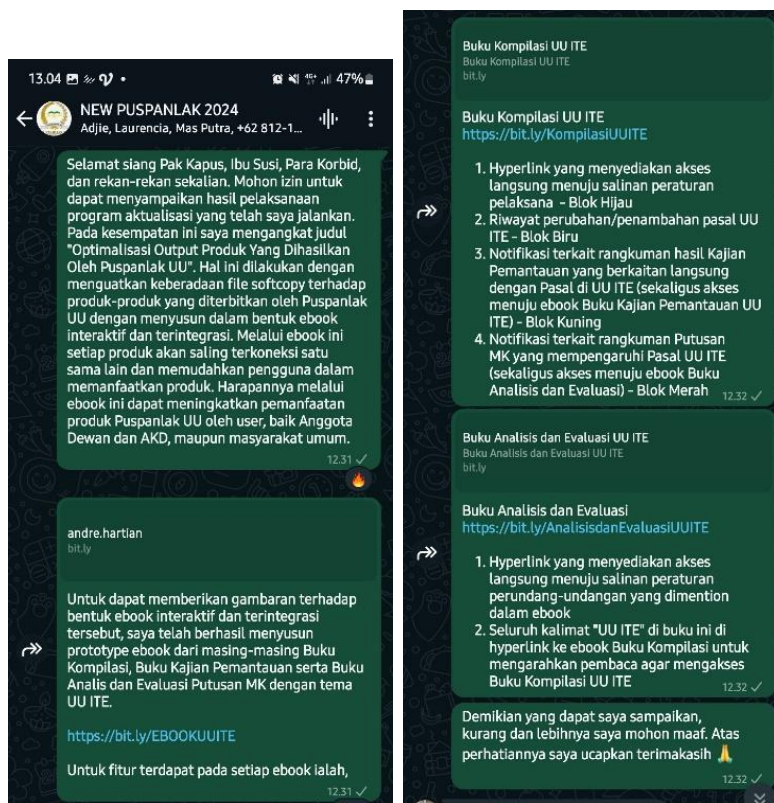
13.04 47%

NEW PUSPANLAK 2024
Adjie, Laurencia, Mas Putra, +62 812-1...

Selamat siang Pak Kapus, Ibu Susi, Para Korbid, dan rekan-rekan sekalian. Mohon izin untuk dapat menyampaikan hasil pelaksanaan program aktualisasi yang telah saya jalankan. Pada kesempatan ini saya mengangkat judul "Optimalisasi Output Produk Yang Dihasilkan Oleh Puspanlak UU". Hal ini dilakukan dengan menguatkan keberadaan file softcopy terhadap produk-produk yang diterbitkan oleh Puspanlak UU dengan menyusun dalam bentuk ebook interaktif dan terintegrasi. Melalui ebook ini setiap produk akan saling terkoneksi satu sama lain dan memudahkan pengguna dalam memanfaatkan produk. Harapannya melalui ebook ini dapat meningkatkan pemanfaatan produk Puspanlak UU oleh user, baik Anggota Dewan dan AKD, maupun masyarakat umum.
12.31

andre.hartian
bit.ly

Untuk dapat memberikan gambaran terhadap bentuk ebook interaktif dan terintegrasi tersebut, saya telah berhasil menyusun prototype ebook dari masing-masing Buku Kompilasi, Buku Kajian Pemantauan serta Buku Analis dan Evaluasi Putusan MK dengan tema UU ITE.

https://bit.ly/EBOOKUUITE

Untuk fitur terdapat pada setiap ebook ialah,
12.31

Buku Kompilasi UU ITE
Buku Kompilasi UU ITE
bit.ly

Buku Kompilasi UU ITE
https://bit.ly/KompilasiUUITE

1. Hyperlink yang menyediakan akses langsung menuju salinan peraturan pelaksana - Blok Hijau
2. Riwayat perubahan/penambahan pasal UU ITE - Blok Biru
3. Notifikasi terkait rangkuman hasil Kajian Pemantauan yang berkaitan langsung dengan Pasal di UU ITE (sekaligus akses menuju ebook Buku Kajian Pemantauan UU ITE) - Blok Kuning
4. Notifikasi terkait rangkuman Putusan MK yang mempengaruhi Pasal UU ITE (sekaligus akses menuju ebook Buku Analisis dan Evaluasi) - Blok Merah
12.32

Buku Analisis dan Evaluasi UU ITE
Buku Analisis dan Evaluasi UU ITE
bit.ly

Buku Analisis dan Evaluasi
https://bit.ly/AnalisisdanEvaluasiUUITE

1. Hyperlink yang menyediakan akses langsung menuju salinan peraturan perundang-undangan yang dimention dalam ebook
2. Seluruh kalimat "UU ITE" di buku ini di hyperlink ke ebook Buku Kompilasi untuk mengarahkan pembaca agar mengakses Buku Kompilasi UU ITE
12.32

Demikian yang dapat saya sampaikan, kurang dan lebihnya saya mohon maaf. Atas perhatiannya saya ucapkan terimakasih 🙏
12.32